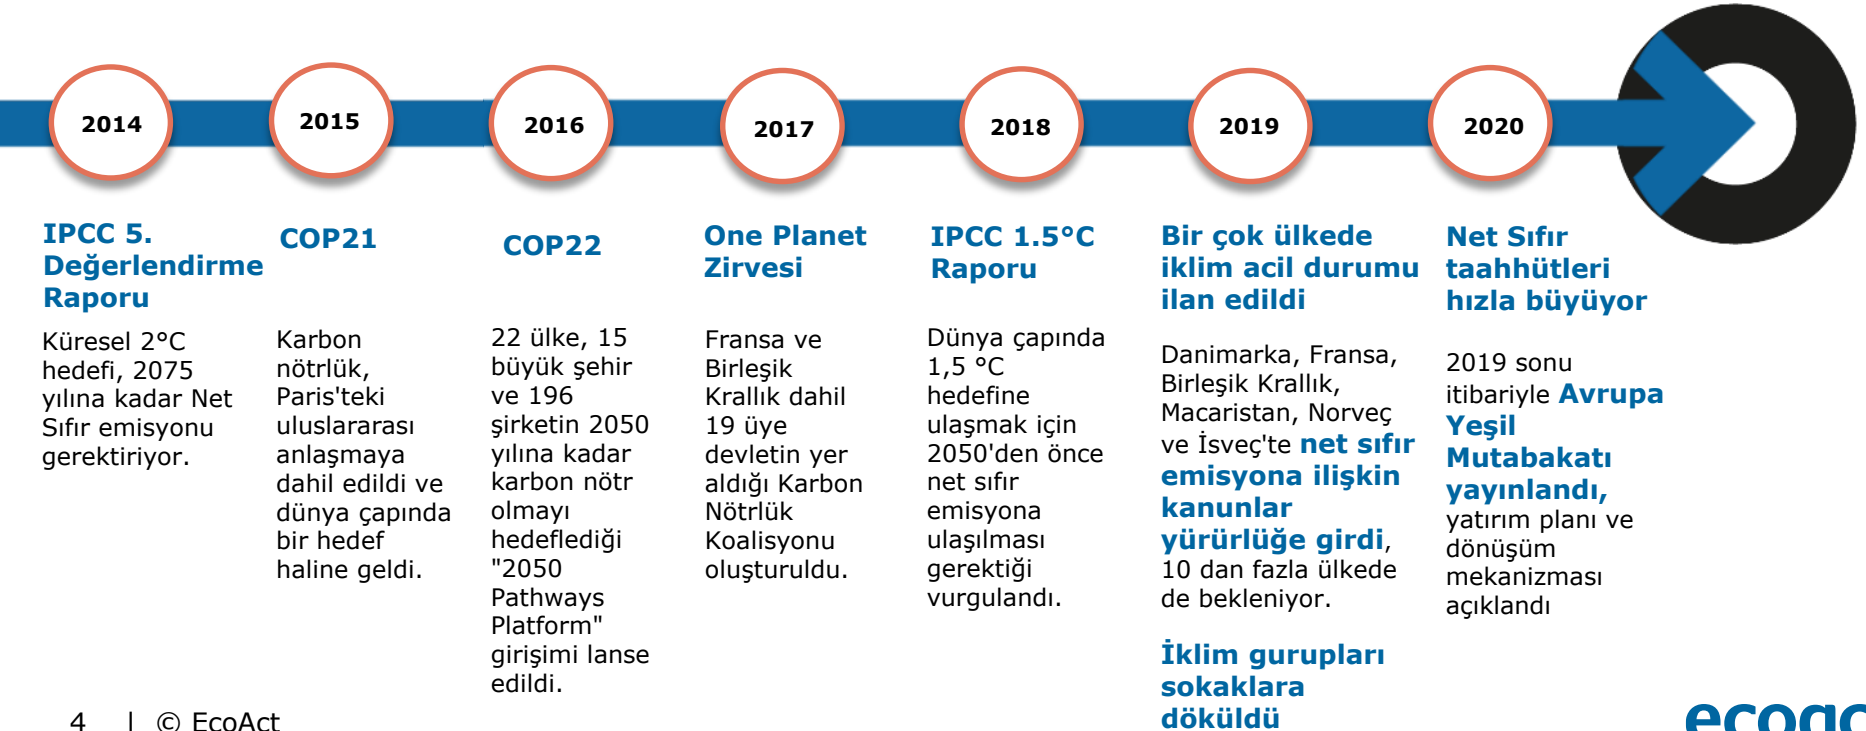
2014

2015

2016

2017

2018

2019

2020

IPCC 5. Değerlendirme Raporu

Küresel 2°C hedefi, 2075 yılına kadar Net Sıfır emisyonu gerektiriyor.

COP21

Karbon nötrlük, Paris'teki uluslararası anlaşmaya dahil edildi ve dünya çapında bir hedef haline geldi.

COP22

22 ülke, 15 büyük şehir ve 196 şirketin 2050 yılına kadar karbon nötr olmayı hedeflediği "2050 Pathways Platform" girişimi lanse edildi.

One Planet Zirvesi

Fransa ve Birleşik Krallık dahil 19 üye devletin yer aldığı Karbon Nötrlük Koalisyonu oluşturuldu.

IPCC 1.5°C Raporu

Dünya çapında 1,5 °C hedefine ulaşmak için 2050'den önce net sıfır emisyona ulaşılması gerektiği vurgulandı.

Bir çok ülkede iklim acil durumu ilan edildi

Danimarka, Fransa, Birleşik Krallık, Macaristan, Norveç ve İsveç'te net sıfır emisyona ilişkin kanunlar yürürlüğe girdi, 10 dan fazla ülkede de bekleniyor.

İklim gurupları sokaklara döküldü

Net Sıfır taahhütleri hızla büyüyor

2019 sonu itibariyle Avrupa Yeşil Mutabakatı yayınlandı, yatırım planı ve dönüşüm mekanizması açıklandı

4 | © EcoAct

ecoac